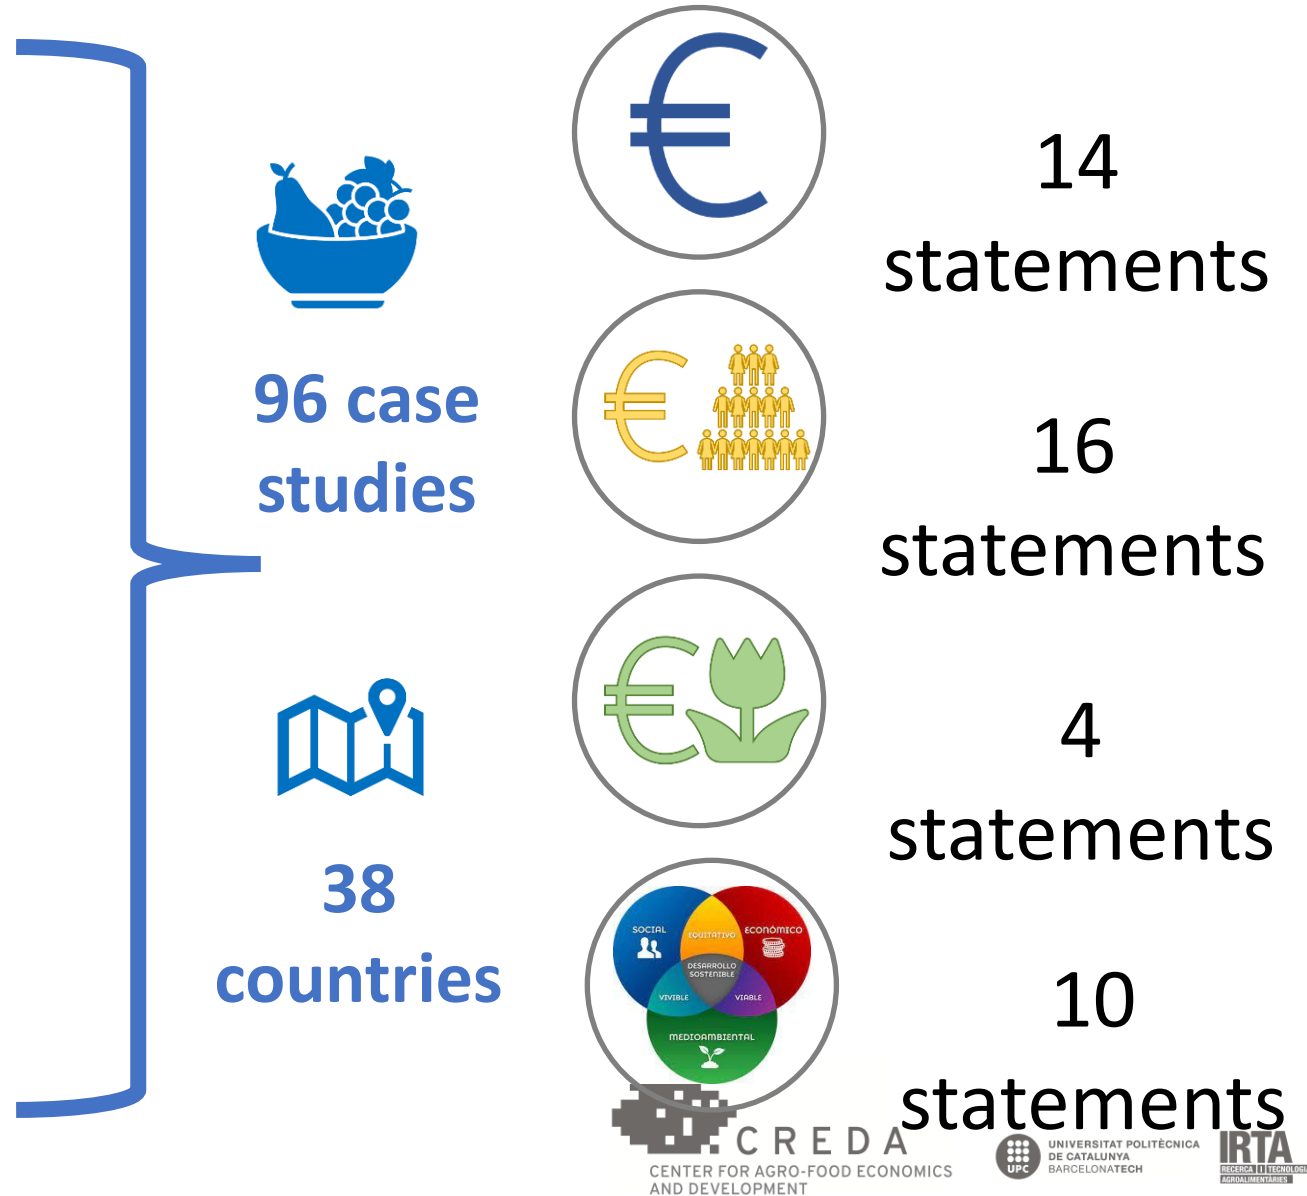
96 case studies

38 countries

14 statements

16 statements

4 statements

SOCIAL
EQUITATIVO
ECONÓMICO
DESARROLLO SOSTENIBLE
VIVIBLE
VIABLE
MEDIOAMBIENTAL

10 statements

CREDA
CENTER FOR AGRO-FOOD ECONOMICS AND DEVELOPMENT

UPC
UNIVERSITAT POLITÈCNICA DE CATALUNYA BARCELONATECH

IRTA
RECERCA I TECNOLOGIA AGROALIMENTÀRIES